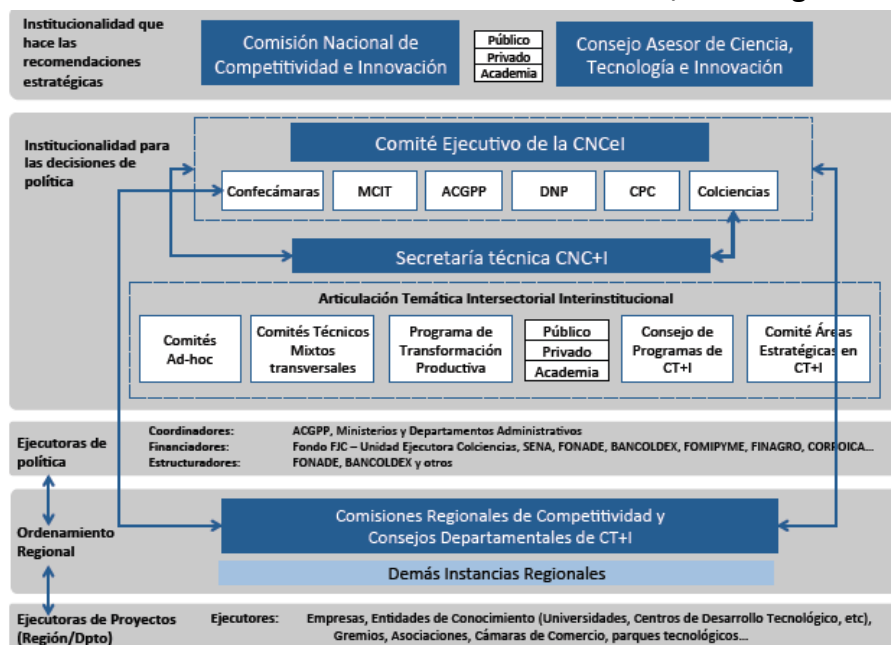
Institucionalidad que hace las recomendaciones estratégicas

Comisión Nacional de Competitividad e Innovación

Público
Privado
Academia

Consejo Asesor de Ciencia, Tecnología e Innovación

Institucionalidad para las decisiones de política

Comité Ejecutivo de la CNCeI

Confecámaras

MCIT

ACGPP

DNP

CPC

Colciencias

Secretaría técnica CNC+I

Articulación Temática Intersectorial Interinstitucional

Comités Ad-hoc

Comités Técnicos Mixtos transversales

Programa de Transformación Productiva

Público
Privado
Academia

Consejo de Programas de CT+I

Comité Áreas Estratégicas en CT+I

Ejecutoras de política

Coordinadores: ACGPP, Ministerios y Departamentos Administrativos
Financiadores: Fondo FJC – Unidad Ejecutora Colciencias, SENA, FONADE, BANCOLDEX, FOMIPYME, FINAGRO, CORPOICA...
Estructuradores: FONADE, BANCOLDEX y otros

Ordenamiento Regional

Comisiones Regionales de Competitividad y Consejos Departamentales de CT+I

Demás Instancias Regionales

Ejecutoras de Proyectos (Región/Dpto)

Ejecutores: Empresas, Entidades de Conocimiento (Universidades, Centros de Desarrollo Tecnológico, etc), Gremios, Asociaciones, Cámaras de Comercio, parques tecnológicos...